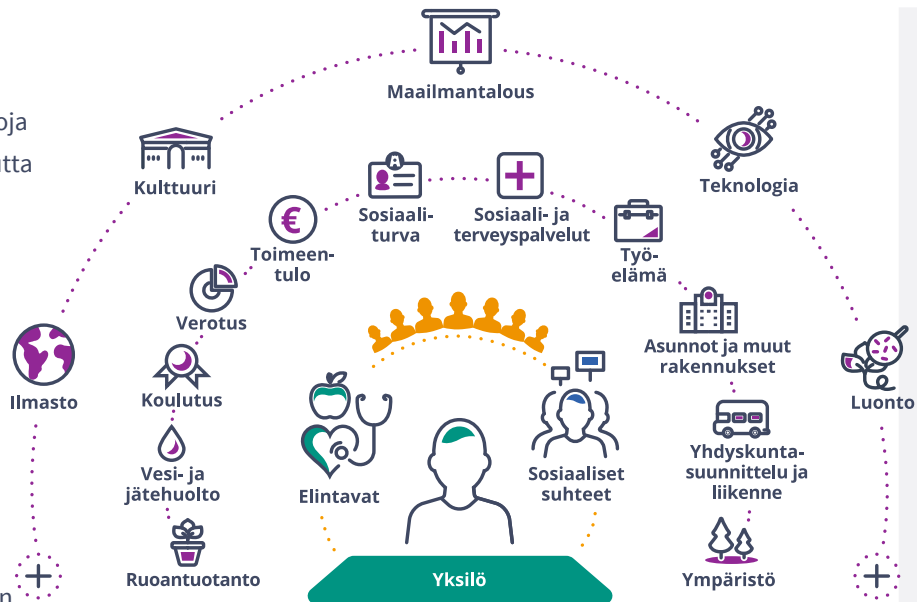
oja
utta
n

Maailmantalous

Kulttuuri

Teknologia

Sosiaaliturva

Sosiaali- ja terveyspalvelut

Toimeentulo

Työelämä

Verotus

Asunnot ja muut rakennukset

Ilmasto

Luonto

Koulutus

Vesi- ja jätehuolto

Elintavat

Sosiaaliset suhteet

Yhdyskuntasuunnittelu ja liikenne

Ruoantuotanto

Yksilö

Ympäristö